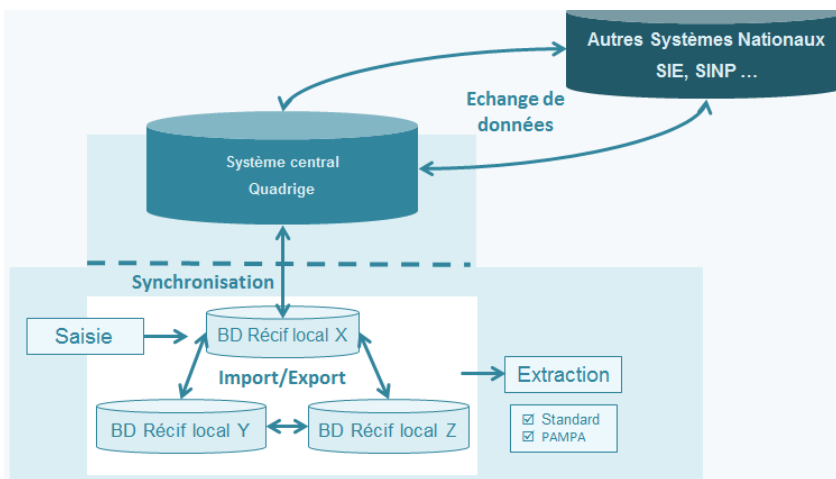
Autres Systèmes Nationaux
SIE, SINP ...

Echange de données

Système central
Quadrige

Synchronisation

Saisie

BD Récif local X

Import/Export

Extraction

☑ Standard
☑ PAMPA

BD Récif local Y

BD Récif local Z